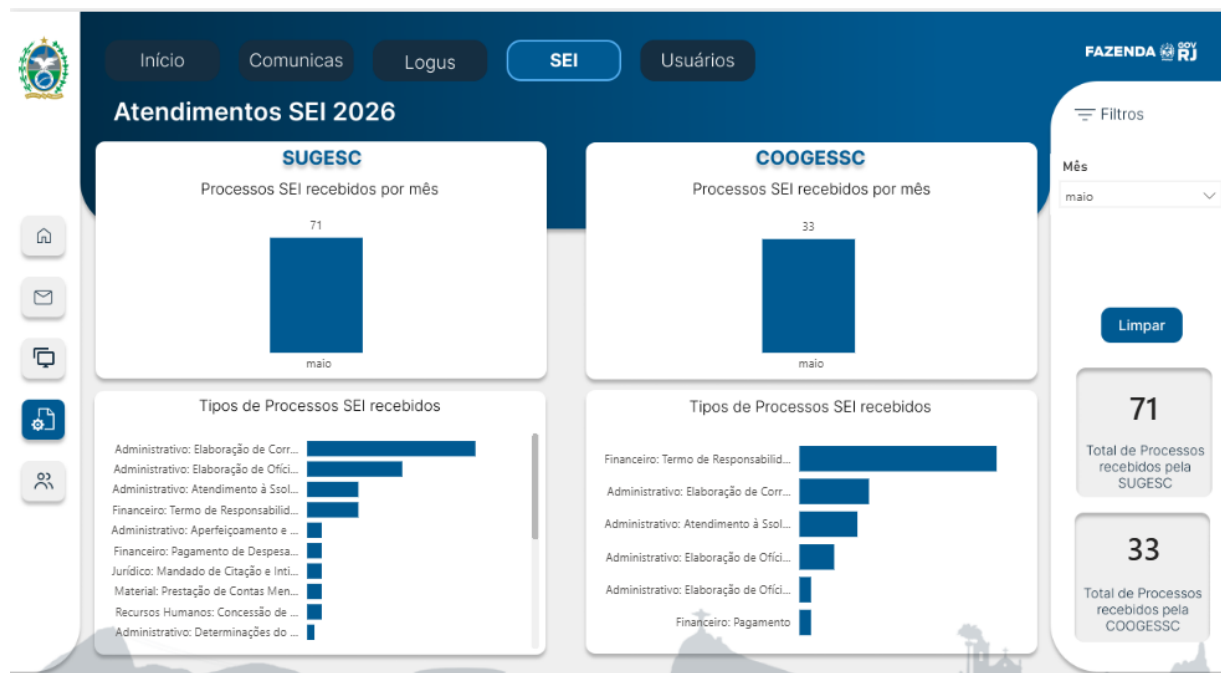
Início
Comunicas
Logus
SEI
Usuários

FAZENDA GOV RJ

Atendimentos SEI 2026

SUGESC
Processos SEI recebidos por mês
71
maio

COOGESSC
Processos SEI recebidos por mês
33
maio

Filtros
Mês
maio

Limpar

71
Total de Processos recebidos pela SUGESC

33
Total de Processos recebidos pela COOGESSC

Tipos de Processos SEI recebidos
Administrativo: Elaboração de Corr...
Administrativo: Elaboração de Ofíci...
Administrativo: Atendimento à Ssol...
Financeiro: Termo de Responsabilid...
Administrativo: Aperfeiçoamento e ...
Financeiro: Pagamento de Despesa...
Jurídico: Mandado de Citação e Inti...
Material: Prestação de Contas Men...
Recursos Humanos: Concessão de ...
Administrativo: Determinações do ...

Tipos de Processos SEI recebidos
Financeiro: Termo de Responsabilid...
Administrativo: Elaboração de Corr...
Administrativo: Atendimento à Ssol...
Administrativo: Elaboração de Ofíci...
Administrativo: Elaboração de Ofíci...
Financeiro: Pagamento